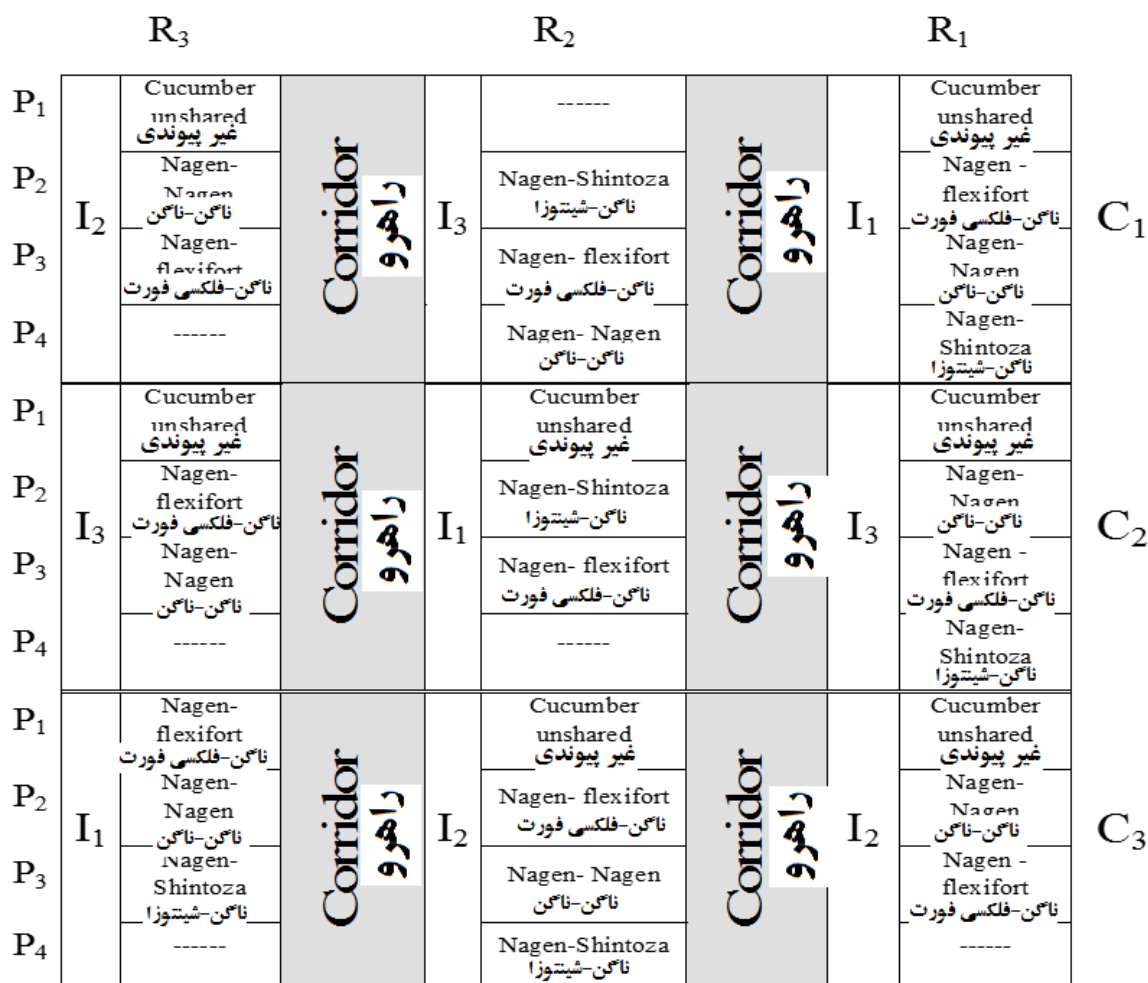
| | | R$_3$ | | | R$_2$ | | | R$_1$ | |
|---|---|---|---|---|---|---|---|---|---|
| P$_1$ | I$_2$ | Cucumber unshared غیر پیوندی | Corridor راهرو | I$_3$ | ------ | Corridor راهرو | I$_1$ | Cucumber unshared غیر پیوندی | C$_1$ |
| P$_2$ | | Nagen-Nagen ناگن-ناگن | | | Nagen-Shintoza ناگن-شینتوزا | | | Nagen - flexifort ناگن-فلکسی فورت | |
| P$_3$ | | Nagen-flexifort ناگن-فلکسی فورت | | | Nagen- flexifort ناگن-فلکسی فورت | | | Nagen-Nagen ناگن-ناگن | |
| P$_4$ | | ------ | | | Nagen- Nagen ناگن-ناگن | | | Nagen-Shintoza ناگن-شینتوزا | |
| P$_1$ | I$_3$ | Cucumber unshared غیر پیوندی | Corridor راهرو | I$_1$ | Cucumber unshared غیر پیوندی | Corridor راهرو | I$_3$ | Cucumber unshared غیر پیوندی | C$_2$ |
| P$_2$ | | Nagen-flexifort ناگن-فلکسی فورت | | | Nagen-Shintoza ناگن-شینتوزا | | | Nagen-Nagen ناگن-ناگن | |
| P$_3$ | | Nagen-Nagen ناگن-ناگن | | | Nagen- flexifort ناگن-فلکسی فورت | | | Nagen - flexifort ناگن-فلکسی فورت | |
| P$_4$ | | ------ | | | ------ | | | Nagen-Shintoza ناگن-شینتوزا | |
| P$_1$ | I$_1$ | Nagen-flexifort ناگن-فلکسی فورت | Corridor راهرو | I$_2$ | Cucumber unshared غیر پیوندی | Corridor راهرو | I$_2$ | Cucumber unshared غیر پیوندی | C$_3$ |
| P$_2$ | | Nagen-Nagen ناگن-ناگن | | | Nagen- flexifort ناگن-فلکسی فورت | | | Nagen-Nagen ناگن-ناگن | |
| P$_3$ | | Nagen-Shintoza ناگن-شینتوزا | | | Nagen-Nagen ناگن-ناگن | | | Nagen - flexifort ناگن-فلکسی فورت | |
| P$_4$ | | ------ | | | Nagen-Shintoza ناگن-شینتوزا | | | ------ | |